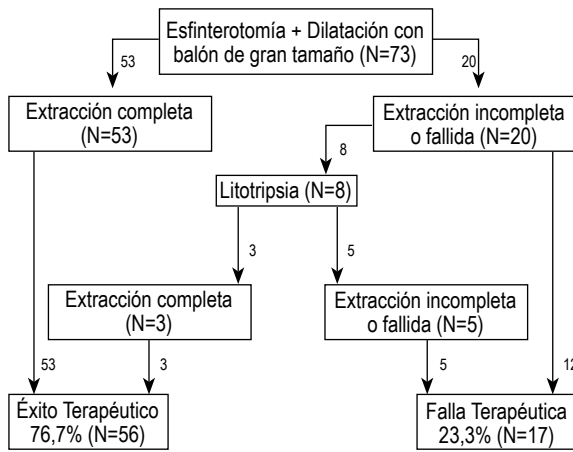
Esfinterotomía + Dilatación con balón de gran tamaño (N=73)

53

20

Extracción completa (N=53)

Extracción incompleta o fallida (N=20)

8

Litotripsia (N=8)

3

5

Extracción completa (N=3)

Extracción incompleta o fallida (N=5)

53

3

5

12

Éxito Terapéutico 76,7% (N=56)

Falla Terapéutica 23,3% (N=17)